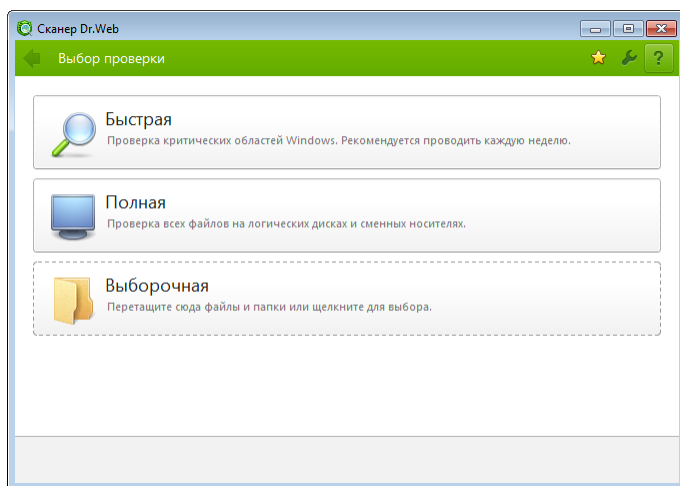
Сканер Dr.Web

Выбор проверки

?

Быстрая
Проверка критических областей Windows. Рекомендуется проводить каждую неделю.

Полная
Проверка всех файлов на логических дисках и сменных носителях.

Выборочная
Перетащите сюда файлы и папки или щелкните для выбора.